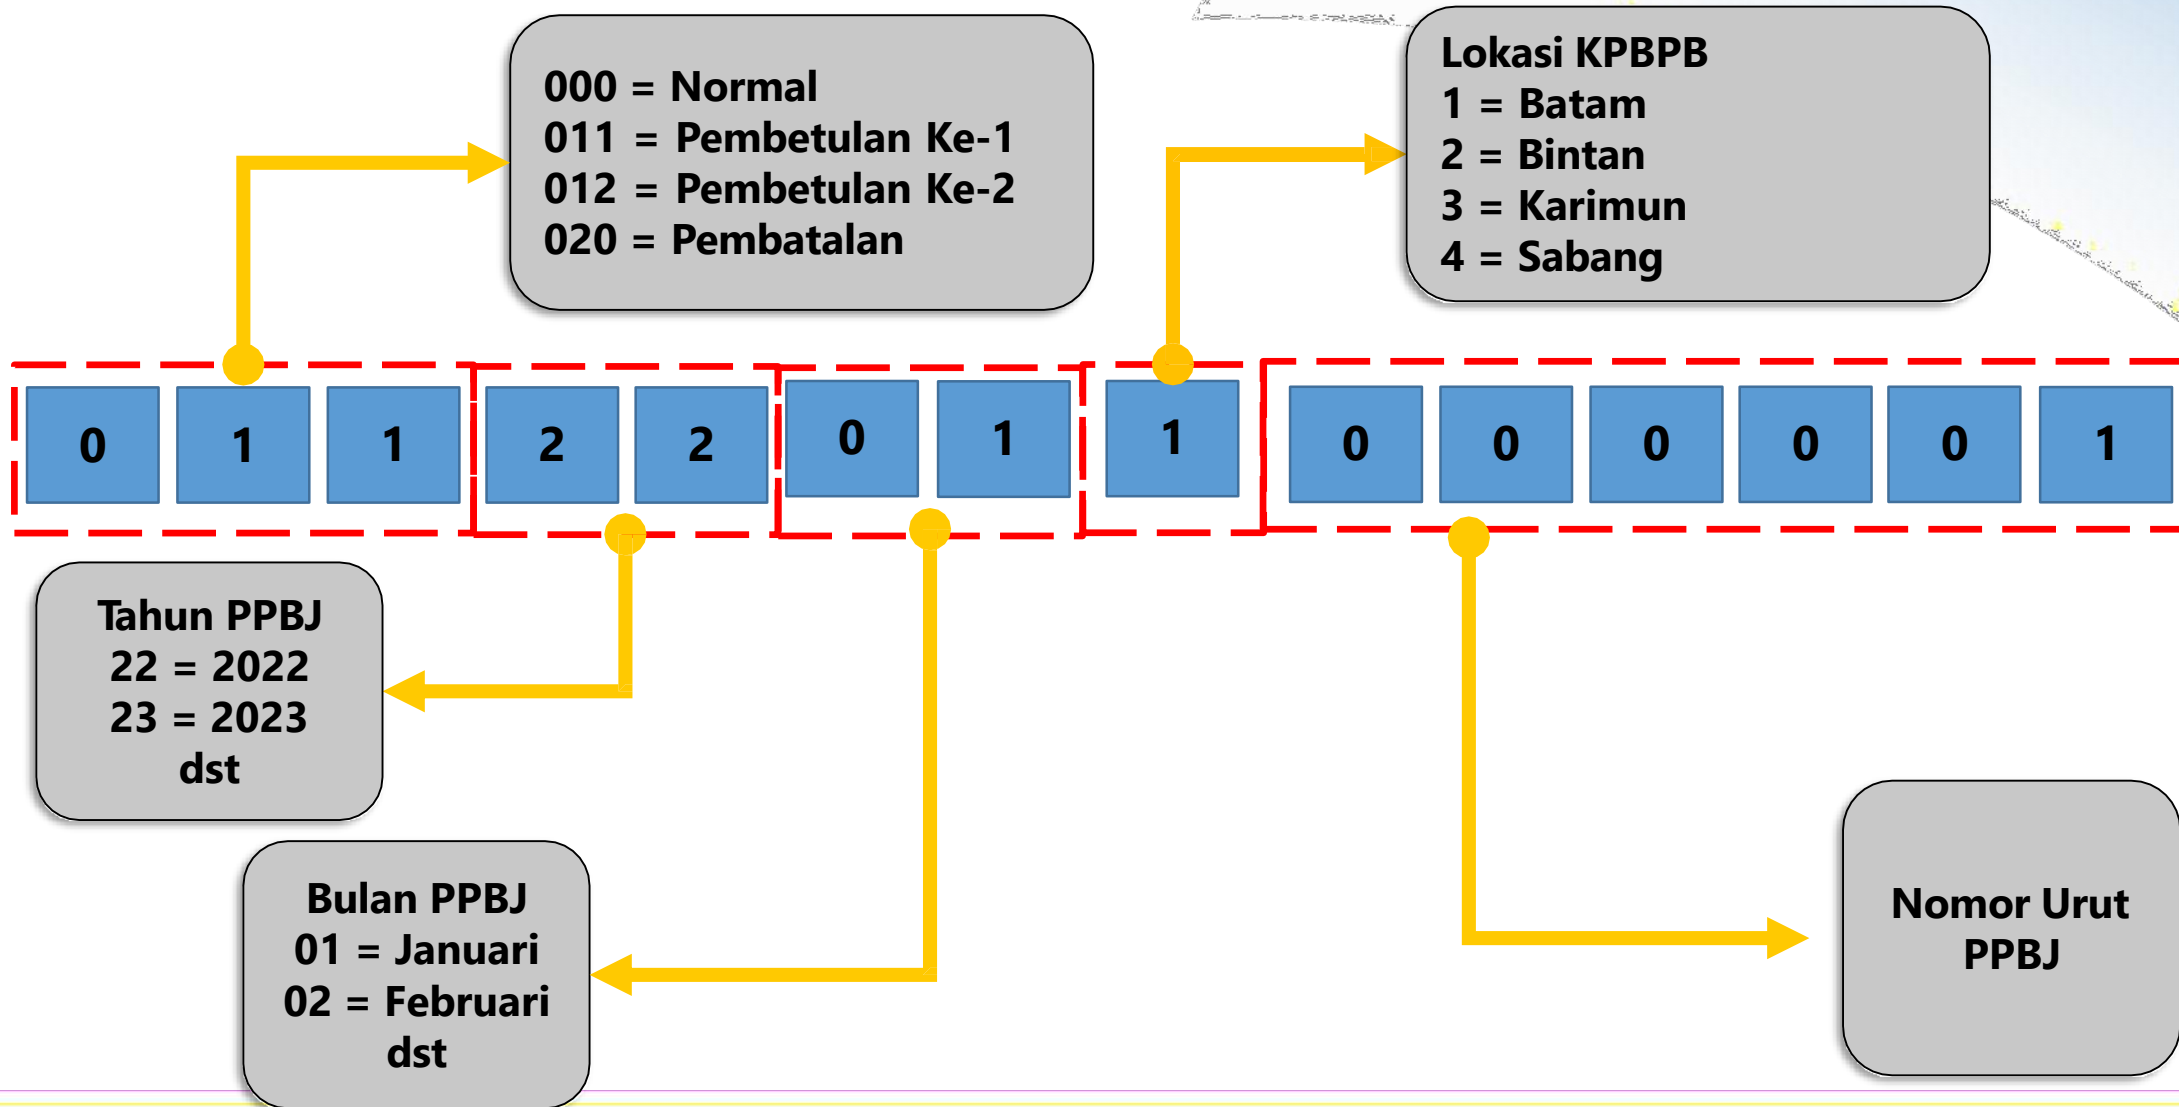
000 = Normal
011 = Pembetulan Ke-1
012 = Pembetulan Ke-2
020 = Pembatalan

Lokasi KPBPB
1 = Batam
2 = Bintan
3 = Karimun
4 = Sabang

0 1 1 2 2 0 1 1 0 0 0 0 0 1

Tahun PPBJ
22 = 2022
23 = 2023
dst

Bulan PPBJ
01 = Januari
02 = Februari
dst

Nomor Urut PPBJ